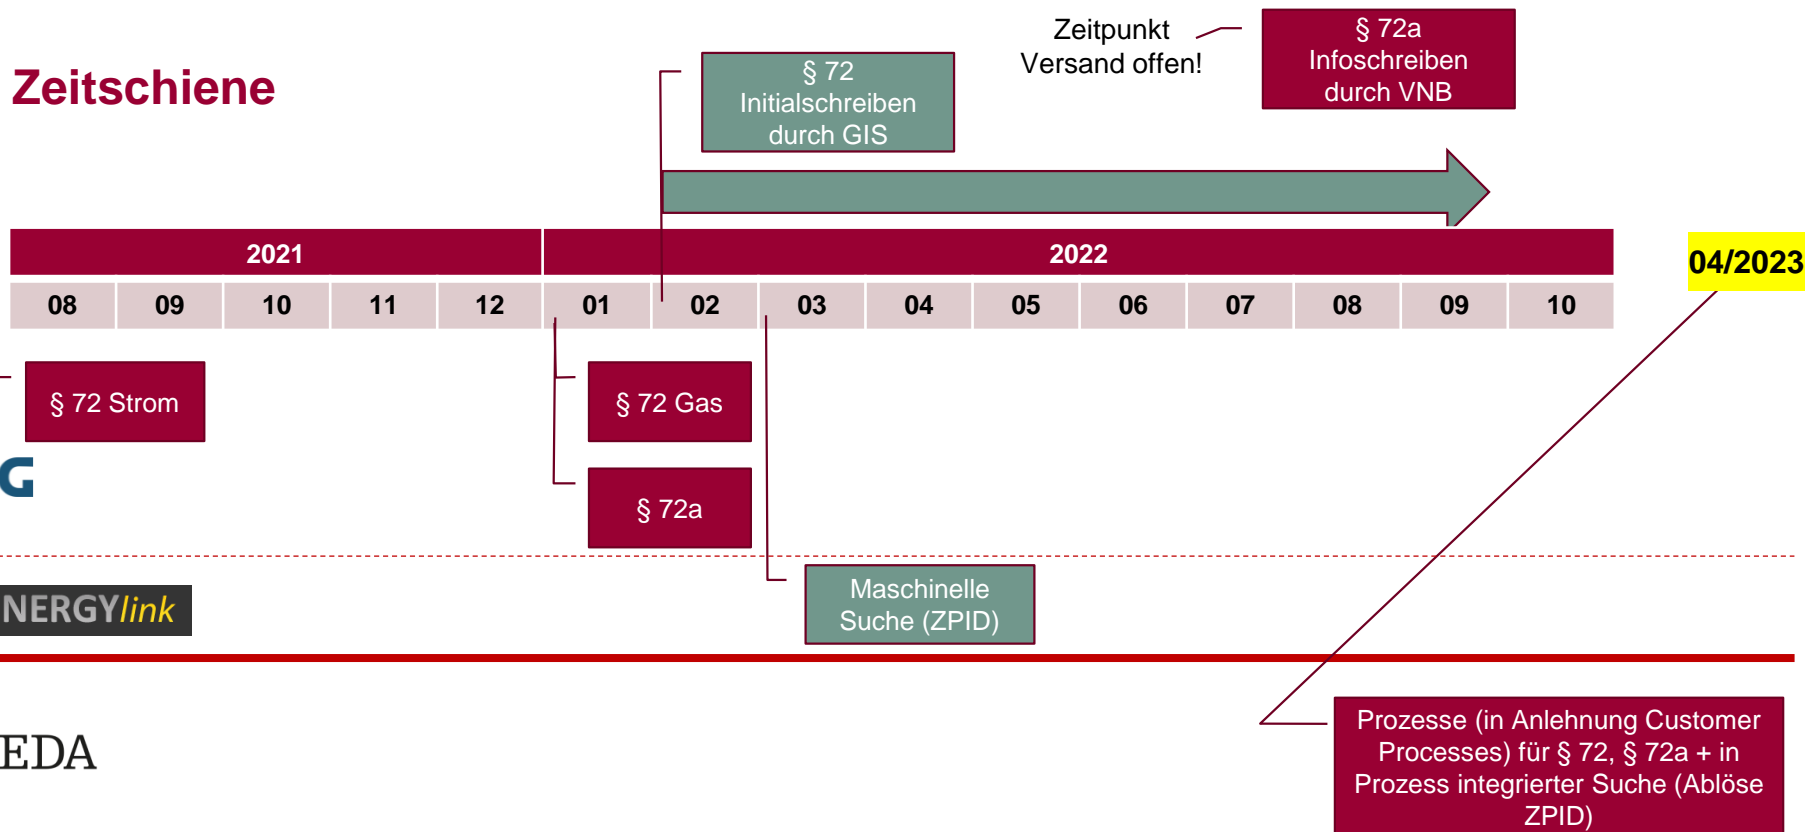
Zeitschiene

§ 72
Initialschreiben
durch GIS

Zeitpunkt
Versand offen!

§ 72a
Infoschreiben
durch VNB

| 2021 | | | | | 2022 | | | | | | | | | |
|---|---|---|---|---|---|---|---|---|---|---|---|---|---|---|
| 08 | 09 | 10 | 11 | 12 | 01 | 02 | 03 | 04 | 05 | 06 | 07 | 08 | 09 | 10 |

04/2023

§ 72 Strom

G

§ 72 Gas

§ 72a

NERGYlink

Maschinelle
Suche (ZPID)

EDA

Prozesse (in Anlehnung Customer Processes) für § 72, § 72a + in Prozess integrierter Suche (Ablöse ZPID)